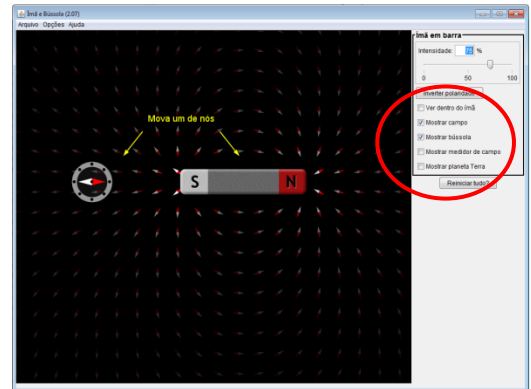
Ímã e Bússola (2.07)
Arquivo Opções Ajuda

Mova um de nós

S N

Ímã em barra
Intensidade: 75 %
0 50 100
Inverter polaridade
Ver dentro do ímã
Mostrar campo
Mostrar bússola
Mostrar medidor de campo
Mostrar planeta Terra
Reiniciar tudo?